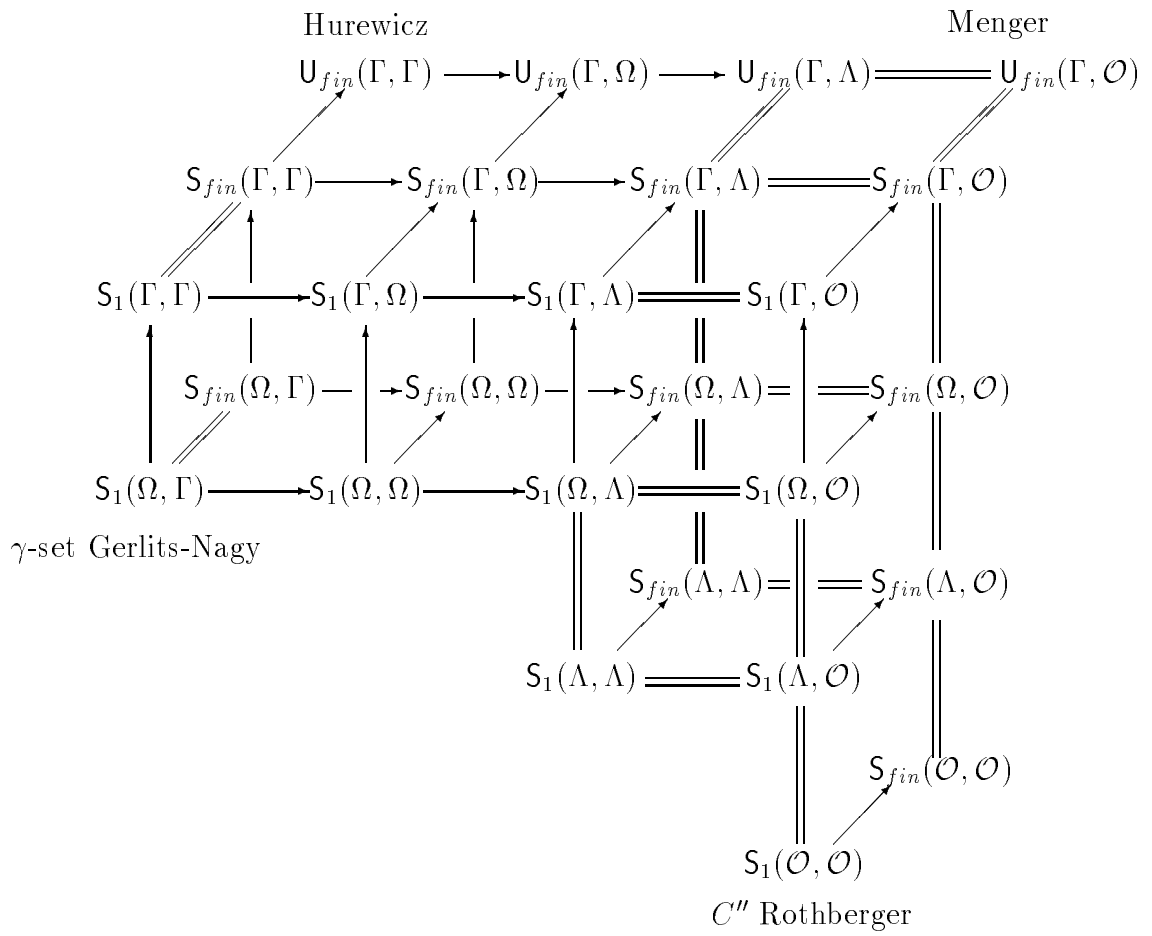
Hurewicz

Menger

$\mathsf{U}_{fin}(\Gamma,\Gamma)$ $\mathsf{U}_{fin}(\Gamma,\Omega)$ $\mathsf{U}_{fin}(\Gamma,\Lambda)$ $\mathsf{U}_{fin}(\Gamma,\mathcal{O})$

$\mathsf{S}_{fin}(\Gamma,\Gamma)$ $\mathsf{S}_{fin}(\Gamma,\Omega)$ $\mathsf{S}_{fin}(\Gamma,\Lambda)$ $\mathsf{S}_{fin}(\Gamma,\mathcal{O})$

$\mathsf{S}_1(\Gamma,\Gamma)$ $\mathsf{S}_1(\Gamma,\Omega)$ $\mathsf{S}_1(\Gamma,\Lambda)$ $\mathsf{S}_1(\Gamma,\mathcal{O})$

$\mathsf{S}_{fin}(\Omega,\Gamma)$ $\mathsf{S}_{fin}(\Omega,\Omega)$ $\mathsf{S}_{fin}(\Omega,\Lambda)$ $\mathsf{S}_{fin}(\Omega,\mathcal{O})$

$\mathsf{S}_1(\Omega,\Gamma)$ $\mathsf{S}_1(\Omega,\Omega)$ $\mathsf{S}_1(\Omega,\Lambda)$ $\mathsf{S}_1(\Omega,\mathcal{O})$

$\gamma$-set Gerlits-Nagy

$\mathsf{S}_{fin}(\Lambda,\Lambda)$ $\mathsf{S}_{fin}(\Lambda,\mathcal{O})$

$\mathsf{S}_1(\Lambda,\Lambda)$ $\mathsf{S}_1(\Lambda,\mathcal{O})$

$\mathsf{S}_{fin}(\mathcal{O},\mathcal{O})$

$\mathsf{S}_1(\mathcal{O},\mathcal{O})$

$C''$ Rothberger